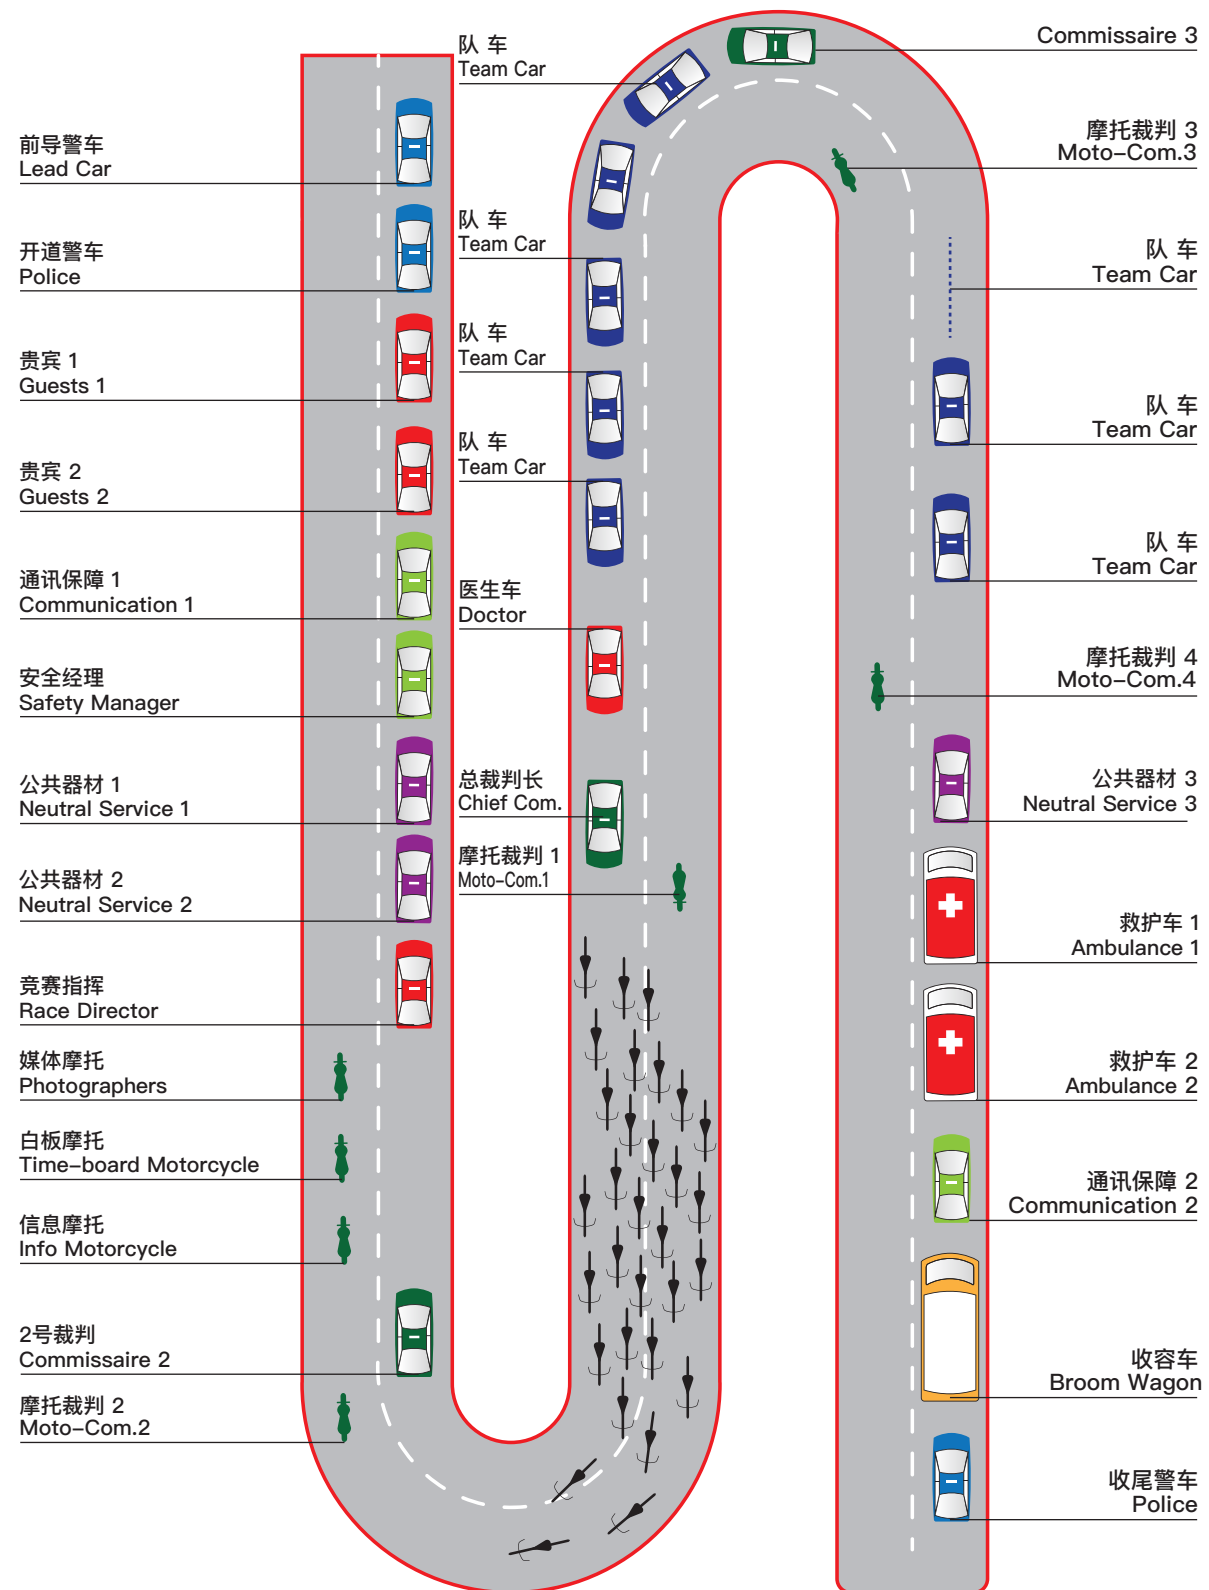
前导警车
Lead Car

开道警车
Police

贵宾 1
Guests 1

贵宾 2
Guests 2

通讯保障 1
Communication 1

安全经理
Safety Manager

公共器材 1
Neutral Service 1

公共器材 2
Neutral Service 2

竞赛指挥
Race Director

媒体摩托
Photographers

白板摩托
Time-board Motorcycle

信息摩托
Info Motorcycle

2号裁判
Commissaire 2

摩托裁判 2
Moto-Com.2

队 车
Team Car

队 车
Team Car

队 车
Team Car

队 车
Team Car

医生车
Doctor

总裁判长
Chief Com.

摩托裁判 1
Moto-Com.1

Commissaire 3

摩托裁判 3
Moto-Com.3

队 车
Team Car

队 车
Team Car

队 车
Team Car

摩托裁判 4
Moto-Com.4

公共器材 3
Neutral Service 3

救护车 1
Ambulance 1

救护车 2
Ambulance 2

通讯保障 2
Communication 2

收容车
Broom Wagon

收尾警车
Police